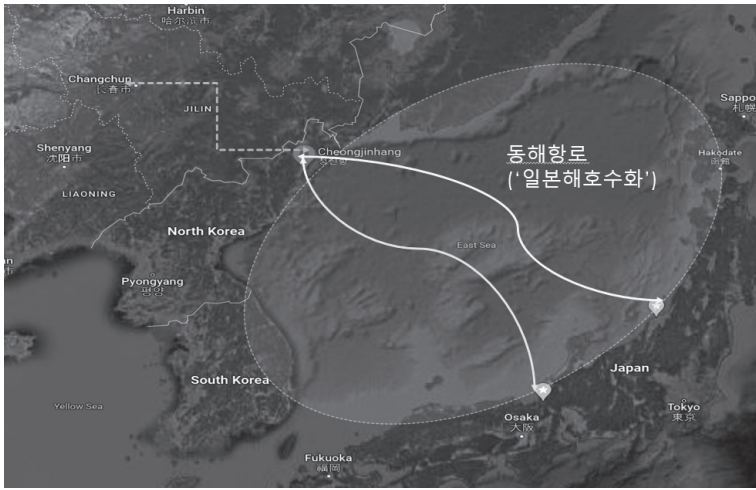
Harbin
哈尔滨市

Changchun
长春市

JILIN

Shenyang
沈阳市

LIAONING

Cheongjinhang
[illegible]

동해항로
('일본해호수화')

Sappo
札幌

Hakodate
函館

North Korea

Pyongyang
평양

East Sea

South Korea

Yellow Sea

Japan

Osaka
大阪

Tokyo
東京

Fukuoka
福岡